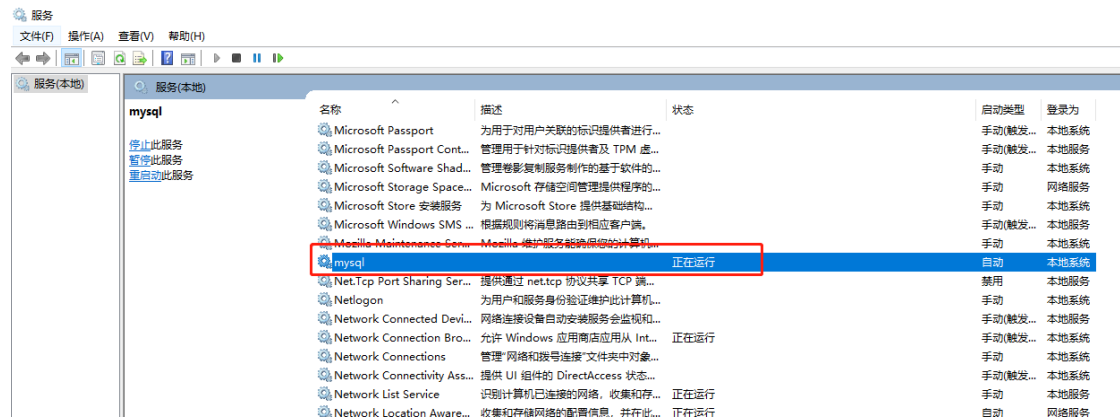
服务

文件(F) 操作(A) 查看(V) 帮助(H)

服务(本地)

服务(本地)

mysql

停止此服务
暂停此服务
重启动此服务

| 名称 | 描述 | 状态 | 启动类型 | 登录为 |
|---|---|---|---|---|
| Microsoft Passport | 为用于对用户关联的标识提供者进行... | | 手动(触发... | 本地系统 |
| Microsoft Passport Cont... | 管理用于针对标识提供者及 TPM 虚... | | 手动(触发... | 本地服务 |
| Microsoft Software Shad... | 管理卷影复制服务制作的基于软件的... | | 手动 | 本地系统 |
| Microsoft Storage Space... | Microsoft 存储空间管理提供程序的... | | 手动 | 网络服务 |
| Microsoft Store 安装服务 | 为 Microsoft Store 提供基础结构... | | 手动 | 本地系统 |
| Microsoft Windows SMS ... | 根据规则将消息路由到相应客户端。 | | 手动(触发... | 本地服务 |
| Mozilla Maintenance Ser... | Mozilla 维护服务能确保您的计算机... | | 手动 | 本地系统 |
| mysql | | 正在运行 | 自动 | 本地系统 |
| Net.Tcp Port Sharing Ser... | 提供通过 net.tcp 协议共享 TCP 端... | | 禁用 | 本地服务 |
| Netlogon | 为用户和服务身份验证维护此计算机... | | 手动 | 本地系统 |
| Network Connected Devi... | 网络连接设备自动安装服务会监视和... | | 手动(触发... | 本地服务 |
| Network Connection Bro... | 允许 Windows 应用商店应用从 Int... | 正在运行 | 手动(触发... | 本地系统 |
| Network Connections | 管理"网络和拨号连接"文件夹中对象... | | 手动 | 本地系统 |
| Network Connectivity Ass... | 提供 UI 组件的 DirectAccess 状态... | | 手动(触发... | 本地系统 |
| Network List Service | 识别计算机已连接的网络，收集和存... | 正在运行 | 手动 | 本地服务 |
| Network Location Aware... | 收集和存储网络的配置信息，并在此... | 正在运行 | 自动 | 网络服务 |